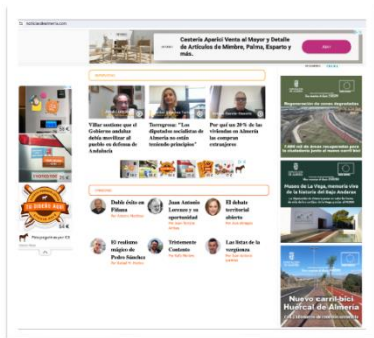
noticiasdealmeria.com

Cestería Aparici Venta al Mayor y Detalle de Artículos de Mimbre, Palma, Esparto y más.

Villar sostiene que el Gobierno andaluz debía movilizar al pueblo en defensa de Andalucía

Torregrosa: "Los diputados socialistas de Almería no están teniendo principios"

Por qué un 20% de las viviendas en Almería las compran extranjeros

Doble éxito en Fiñana

Juan Antonio Lorenzo y su oportunidad

El debate territorial abierto

El realismo mágico de Pedro Sánchez

Tristemente Contento

Las listas de la vergüenza

Museo de La Vega, memoria viva de la historia del Bajo Andarax

Nuevo carril bici Huércal de Almería